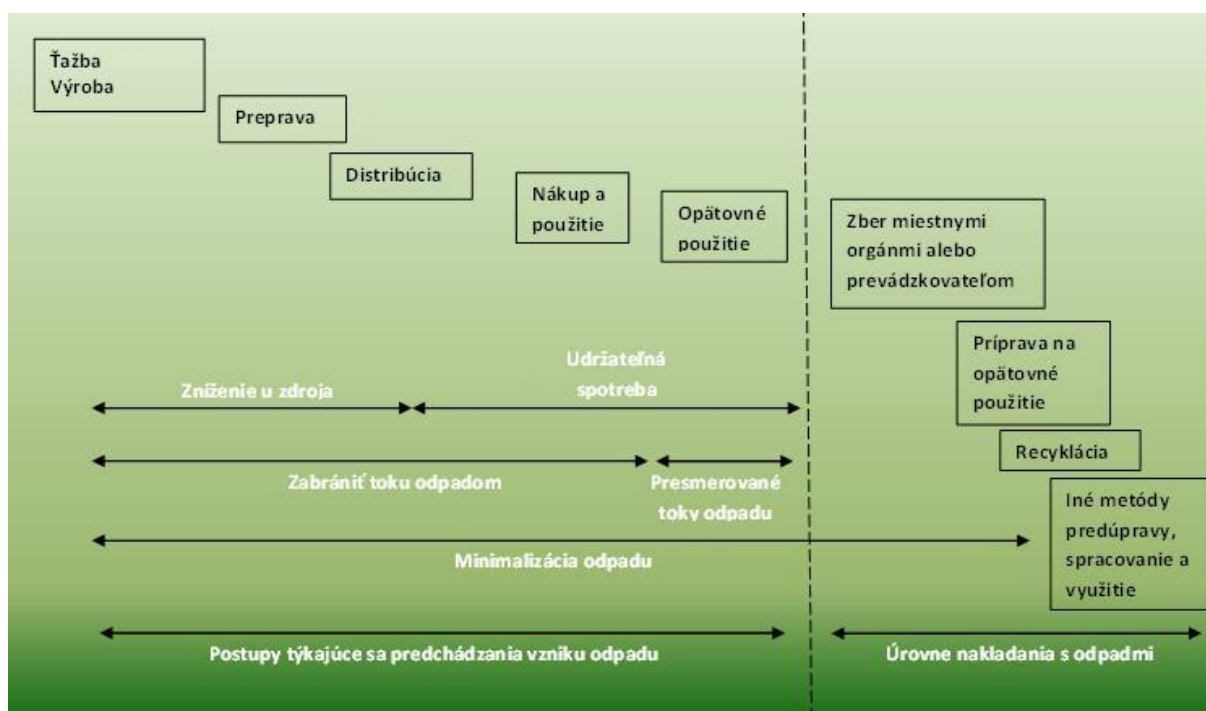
Ťažba
Výroba

Preprava

Distribúcia

Nákup a použitie

Opätovné použitie

Zber miestnymi orgánmi alebo prevádzkovateľom

Príprava na opätovné použitie

Recyklácia

Iné metódy predúpravy, spracovanie a využitie

Zníženie u zdroja

Udržateľná spotreba

Zabrániť toku odpadom

Presmerované toky odpadu

Minimalizácia odpadu

Postupy týkajúce sa predchádzania vzniku odpadu

Úrovne nakladania s odpadmi